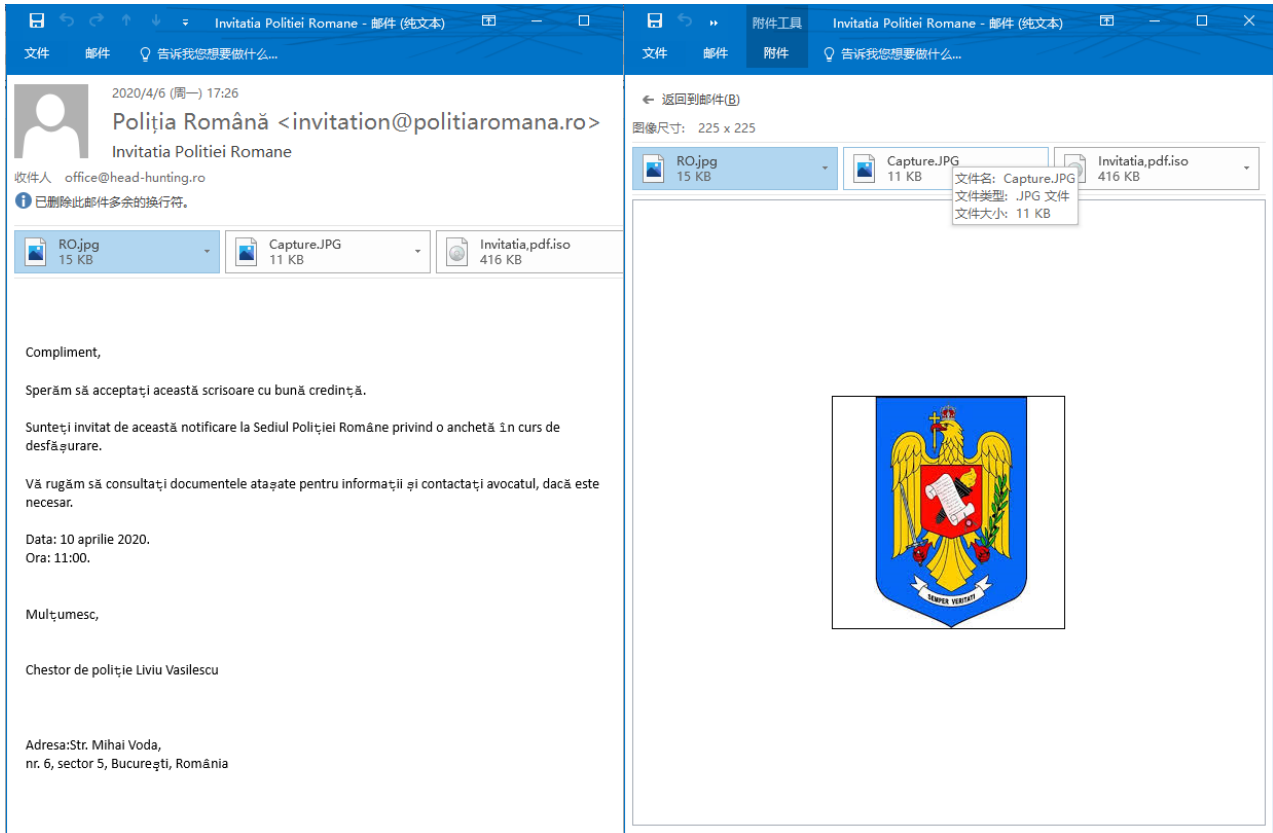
Invitatia Politiei Romane - 邮件 (纯文本)

文件 邮件 告诉我您想要做什么...

2020/4/6 (周一) 17:26

Poliția Română <invitation@politiaromana.ro>

Invitatia Politiei Romane

收件人 office@head-hunting.ro

已删除此邮件多余的换行符。

RO.jpg
15 KB

Capture.JPG
11 KB

Invitatia,pdf.iso
416 KB

Compliment,

Sperăm să acceptați această scrisoare cu bună credință.

Sunteți invitat de această notificare la Sediul Poliției Române privind o anchetă în curs de desfășurare.

Vă rugăm să consultați documentele atașate pentru informații și contactați avocatul, dacă este necesar.

Data: 10 aprilie 2020.
Ora: 11:00.

Mulțumesc,

Chestor de poliție Liviu Vasilescu

Adresa:Str. Mihai Voda,
nr. 6, sector 5, București, România

附件工具 Invitatia Politiei Romane - 邮件 (纯文本)

文件 邮件 附件 告诉我您想要做什么...

← 返回到邮件(B)

图像尺寸: 225 x 225

RO.jpg
15 KB

Capture.JPG
11 KB

Invitatia,pdf.iso
416 KB

文件名: Capture.JPG
文件类型: .JPG 文件
文件大小: 11 KB

SEMPER VERITATI